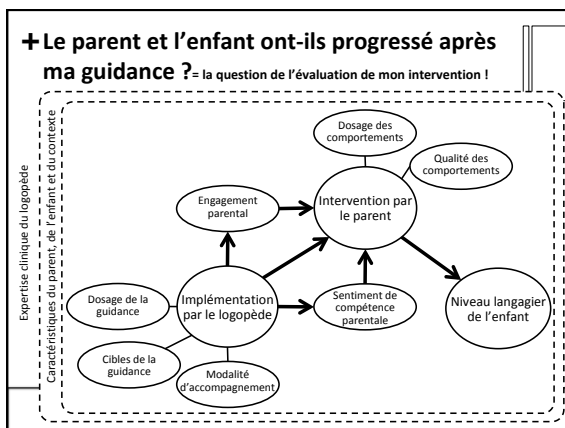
+Le parent et l'enfant ont-ils progressé après ma guidance ?= la question de l'évaluation de mon intervention !

Expertise clinique du logopède

Caractéristiques du parent, de l'enfant et du contexte

Dosage des comportements

Qualité des comportements

Engagement parental

Intervention par le parent

Dosage de la guidance

Implémentation par le logopède

Sentiment de compétence parentale

Niveau langagier de l'enfant

Cibles de la guidance

Modalité d'accompagnement